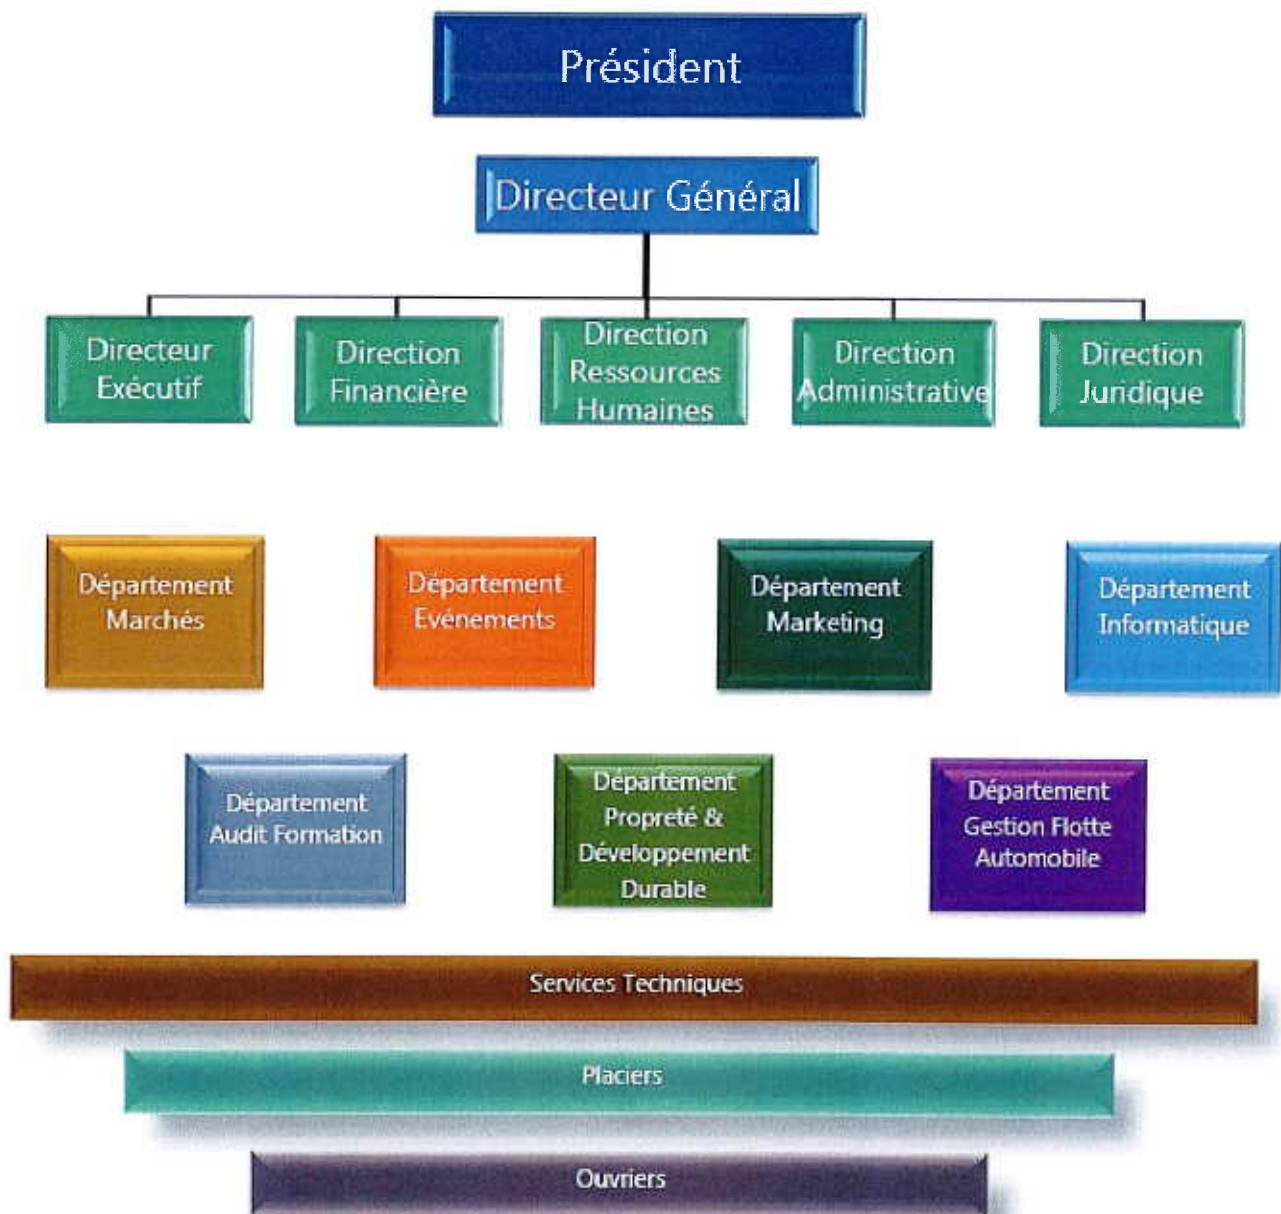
Président

Directeur Général

Directeur Exécutif

Direction Financière

Direction Ressources Humaines

Direction Administrative

Direction Juridique

Département Marchés

Département Evénements

Département Marketing

Département Informatique

Département Audit Formation

Département Propreté & Développement Durable

Département Gestion Flotte Automobile

Services Techniques

Placiers

Ouvriers